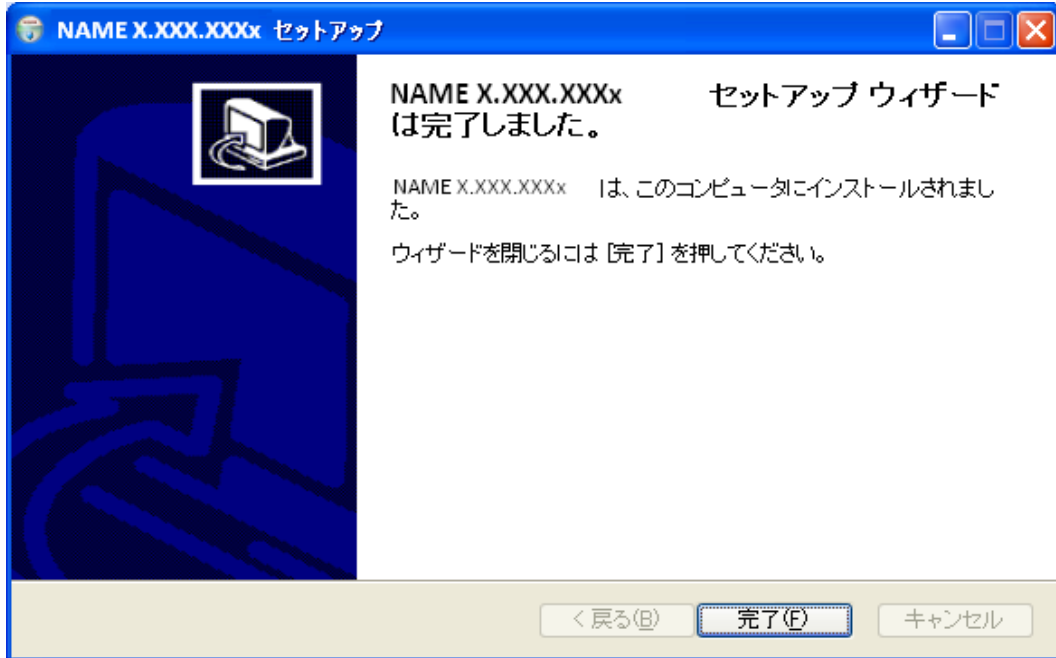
NAME X.XXX.XXXx セットアップ

NAME X.XXX.XXXx セットアップ ウィザード は完了しました。

NAME X.XXX.XXXx は、このコンピュータにインストールされました。

ウィザードを閉じるには [完了] を押してください。

< 戻る(B)
完了(F)
キャンセル